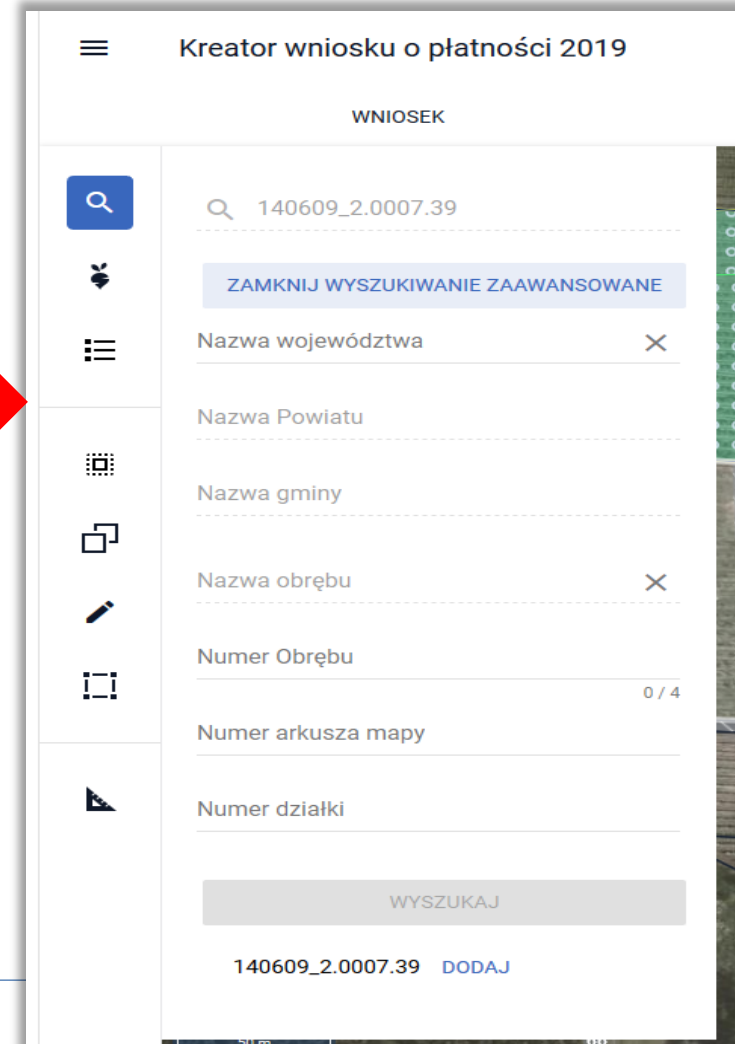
Kreator wniosku o płatności 2019

WNIOSEK

140609_2.0007.39

ZAMKNIJ WYSZUKIWANIE ZAAWANSOWANE

Nazwa województwa

Nazwa Powiatu

Nazwa gminy

Nazwa obrębu

Numer Obrębu

0 / 4

Numer arkusza mapy

Numer działki

WYSZUKAJ

140609_2.0007.39 DODAJ